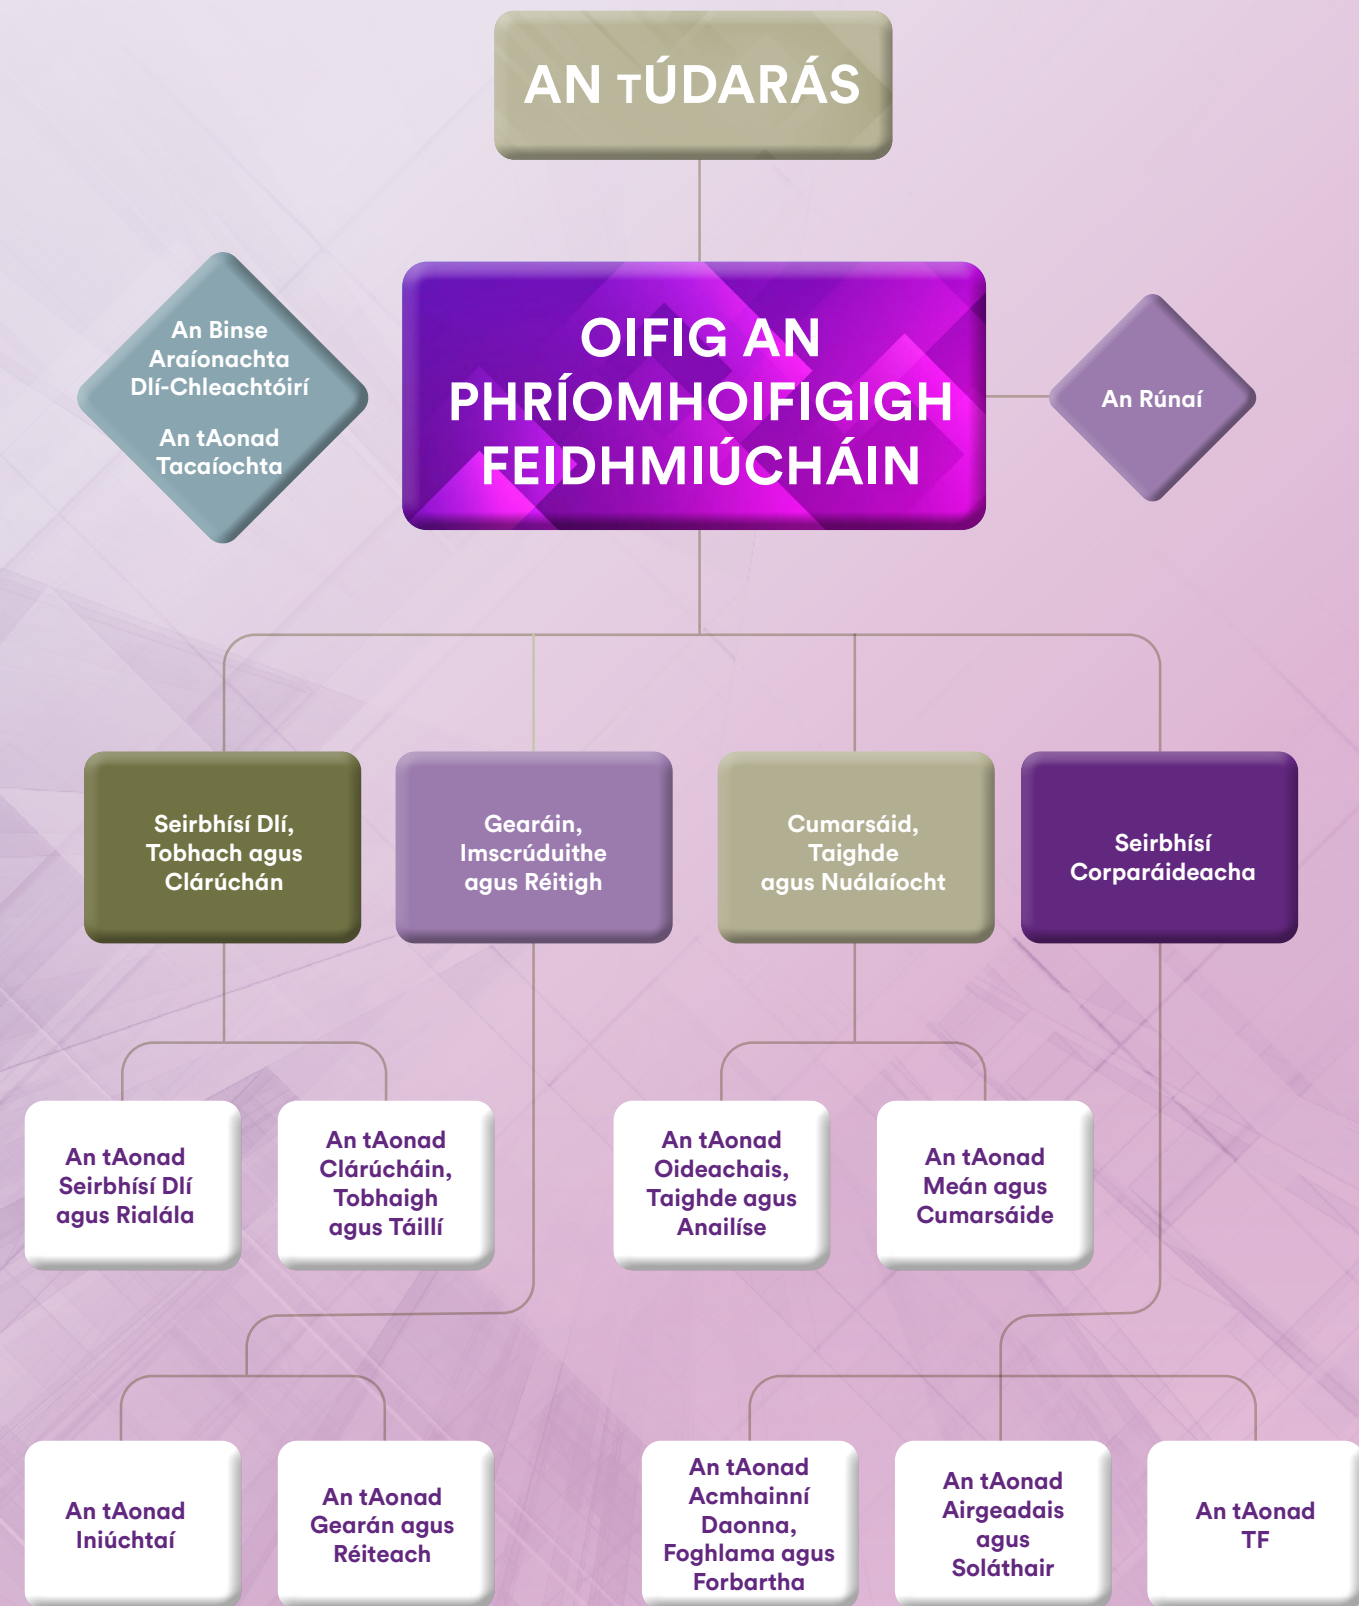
AN TÚDARÁS

An Binse Araíonachta Dlí-Chleachtóirí

An tAonad Tacaíochta

OIFIG AN PHRÍOMHOIFIGIGH FEIDHMIÚCHÁIN

An Rúnaí

Seirbhísí Dlí, Tobhach agus Clárúchán

Gearáin, Imscrúduithe agus Réitigh

Cumarsáid, Taighde agus Nuálaíocht

Seirbhísí Corparáideacha

An tAonad Seirbhísí Dlí agus Rialála

An tAonad Clárúcháin, Tobhaigh agus Táillí

An tAonad Oideachais, Taighde agus Anailíse

An tAonad Meán agus Cumarsáide

An tAonad Iniúchtaí

An tAonad Gearán agus Réiteach

An tAonad Acmhainní Daonna, Foghlama agus Forbartha

An tAonad Airgeadais agus Soláthair

An tAonad TF